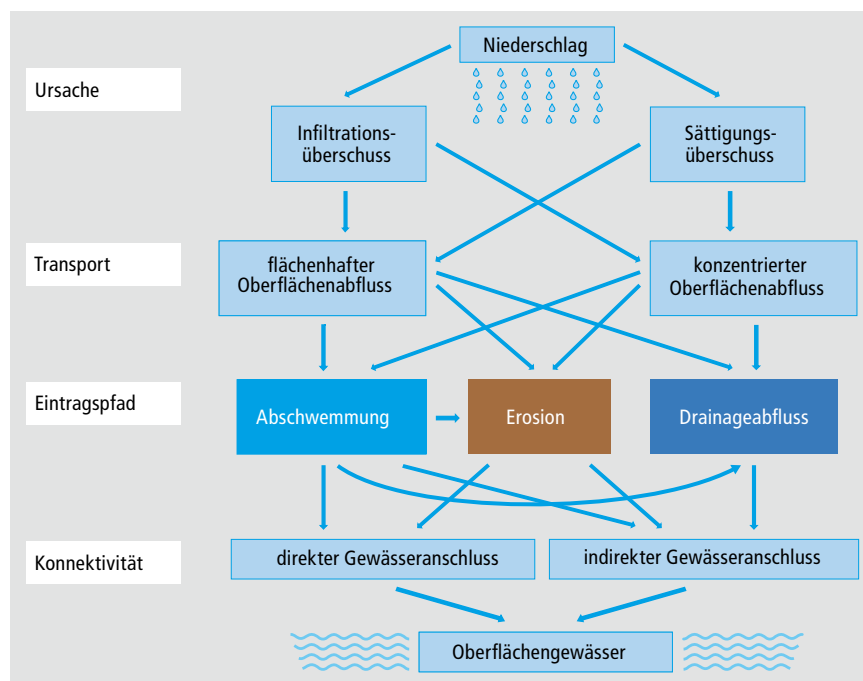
Niederschlag

Ursache

Infiltrationsüberschuss

Sättigungsüberschuss

Transport

flächenhafter Oberflächenabfluss

konzentrierter Oberflächenabfluss

Eintragspfad

Abschwemmung

Erosion

Drainageabfluss

Konnektivität

direkter Gewässeranschluss

indirekter Gewässeranschluss

Oberflächengewässer